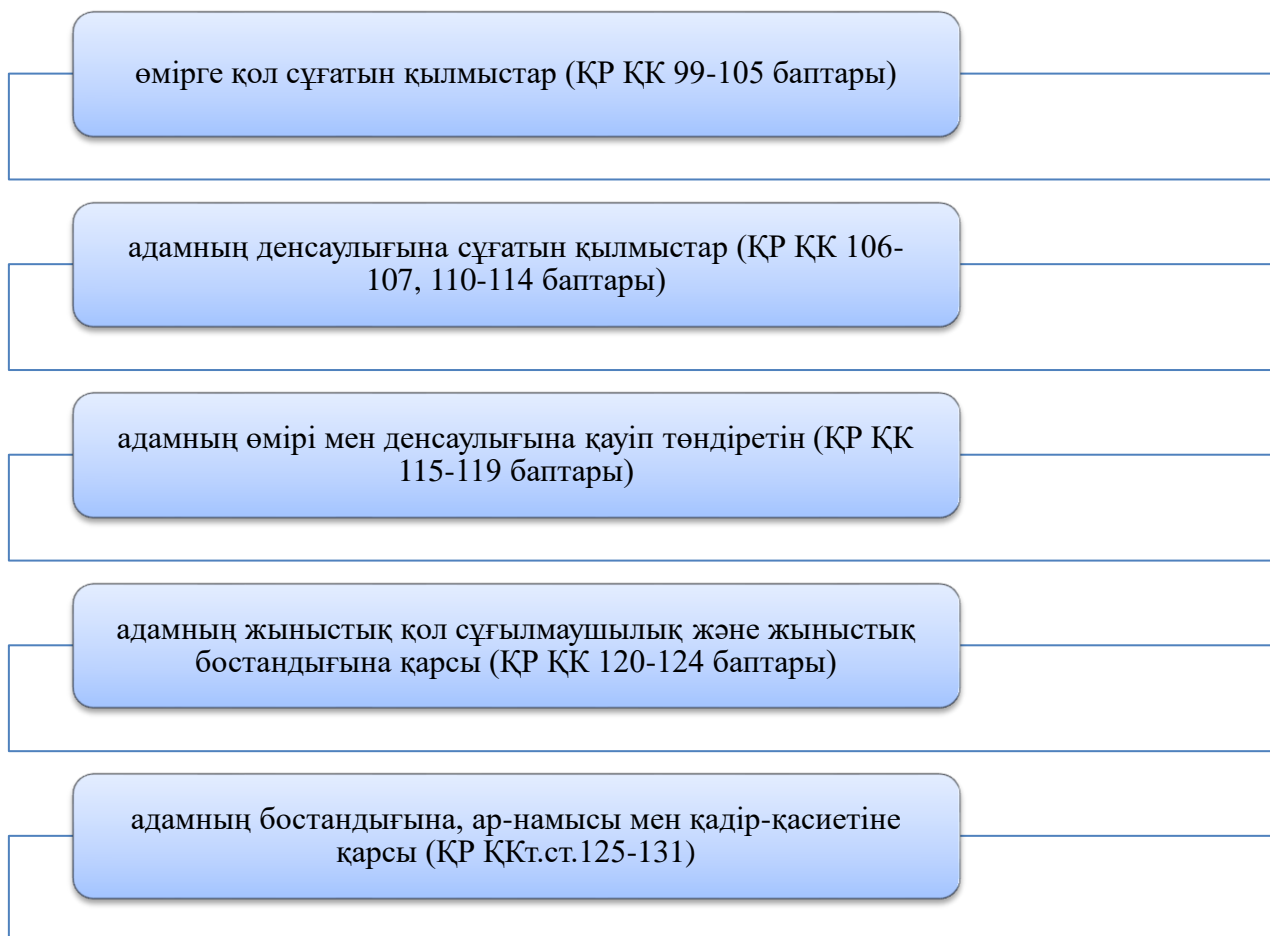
өмірге қол сұғатын қылмыстар (ҚР ҚК 99-105 баптары)

адамның денсаулығына сұғатын қылмыстар (ҚР ҚК 106-107, 110-114 баптары)

адамның өмірі мен денсаулығына қауіп төндіретін (ҚР ҚК 115-119 баптары)

адамның жыныстық қол сұғылмаушылық және жыныстық бостандығына қарсы (ҚР ҚК 120-124 баптары)

адамның бостандығына, ар-намысы мен қадір-қасиетіне қарсы (ҚР ҚКт.ст.125-131)